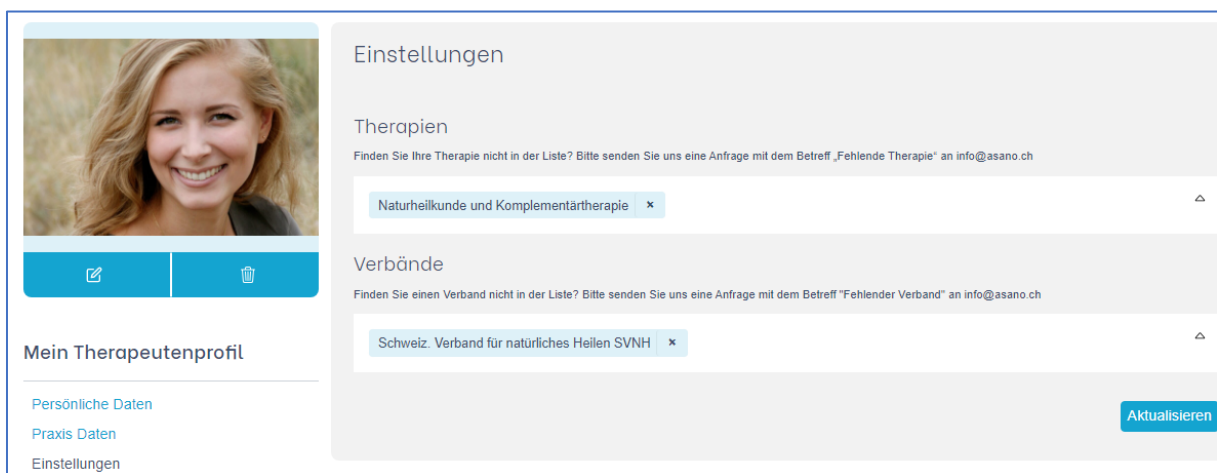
Mein Therapeutenprofil

Persönliche Daten
Praxis Daten
Einstellungen

Einstellungen

Therapien

Finden Sie Ihre Therapie nicht in der Liste? Bitte senden Sie uns eine Anfrage mit dem Betreff „Fehlende Therapie“ an info@asano.ch

Naturheilkunde und Komplementärtherapie ×

Verbände

Finden Sie einen Verband nicht in der Liste? Bitte senden Sie uns eine Anfrage mit dem Betreff "Fehlender Verband" an info@asano.ch

Schweiz. Verband für natürliches Heilen SVNH ×

Aktualisieren